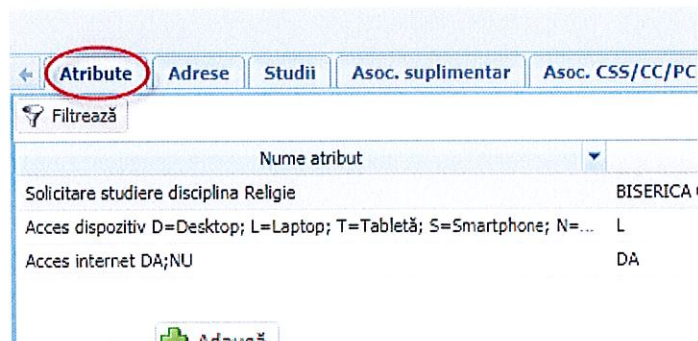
Atribute | Adrese | Studii | Asoc. suplimentar | Asoc. CSS/CC/PC

Filtrează

| Nume atribut | |
|---|---|
| Solicitare studiere disciplina Religie | BISERICA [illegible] |
| Acces dispozitiv D=Desktop; L=Laptop; T=Tabletă; S=Smartphone; N=... | L |
| Acces internet DA;NU | DA |

Adaugă